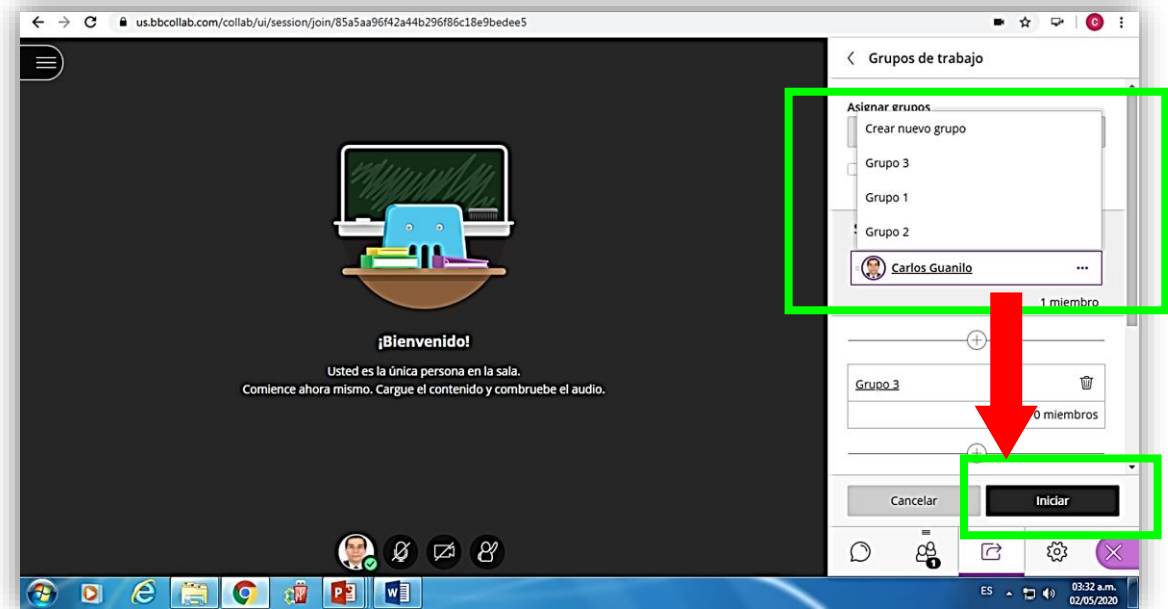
us.bbcollab.com/collab/ui/session/join/85a5aa96f42a44b296f86c18e9bedee5

Grupos de trabajo

Asignar grupos

Crear nuevo grupo

Grupo 3

Grupo 1

Grupo 2

Carlos Guanilo

1 miembro

Grupo 3

0 miembros

Cancelar

Iniciar

¡Bienvenido!

Usted es la única persona en la sala.
Comience ahora mismo. Cargue el contenido y combruebe el audio.

ES

03:32 a.m.
02/05/2020